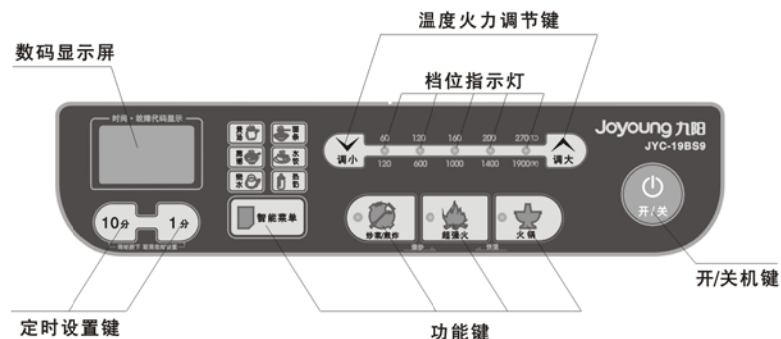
温度火力调节键

数码显示屏

档位指示灯

时间・故障代码显示

80 120 160 200 270℃

调小

120 600 1000 1400 1900W

调大

Joyoung 九阳

JYC-19BS9

开/关

10分

1分

智能菜单

炒菜/煎炸

超强火

火锅

开/关机键

定时设置键

功能键